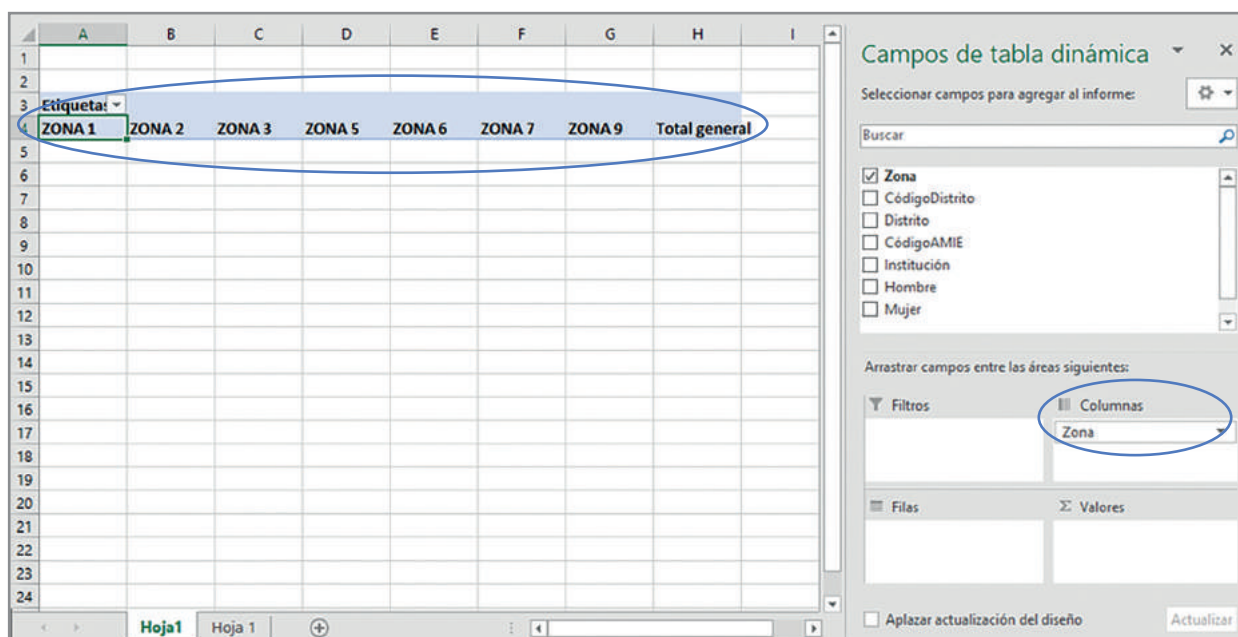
| | A | B | C | D | E | F | G | H | I |
|---|---|---|---|---|---|---|---|---|---|
| 1 | | | | | | | | | |
| 2 | | | | | | | | | |
| 3 | Etiqueta: | | | | | | | | |
| 4 | ZONA 1 | ZONA 2 | ZONA 3 | ZONA 5 | ZONA 6 | ZONA 7 | ZONA 9 | Total general | |
| 5 | | | | | | | | | |
| 6 | | | | | | | | | |
| 7 | | | | | | | | | |
| 8 | | | | | | | | | |
| 9 | | | | | | | | | |
| 10 | | | | | | | | | |
| 11 | | | | | | | | | |
| 12 | | | | | | | | | |
| 13 | | | | | | | | | |
| 14 | | | | | | | | | |
| 15 | | | | | | | | | |
| 16 | | | | | | | | | |
| 17 | | | | | | | | | |
| 18 | | | | | | | | | |
| 19 | | | | | | | | | |
| 20 | | | | | | | | | |
| 21 | | | | | | | | | |
| 22 | | | | | | | | | |
| 23 | | | | | | | | | |
| 24 | | | | | | | | | |

Hoja1 Hoja 1

Campos de tabla dinámica

Seleccionar campos para agregar al informe:

Buscar

Zona
CódigoDistrito
Distrito
CódigoAMIE
Institución
Hombre
Mujer

Arrastrar campos entre las áreas siguientes:

Filtros

Columnas
Zona

Filas

Σ Valores

Aplazar actualización del diseño

Actualizar